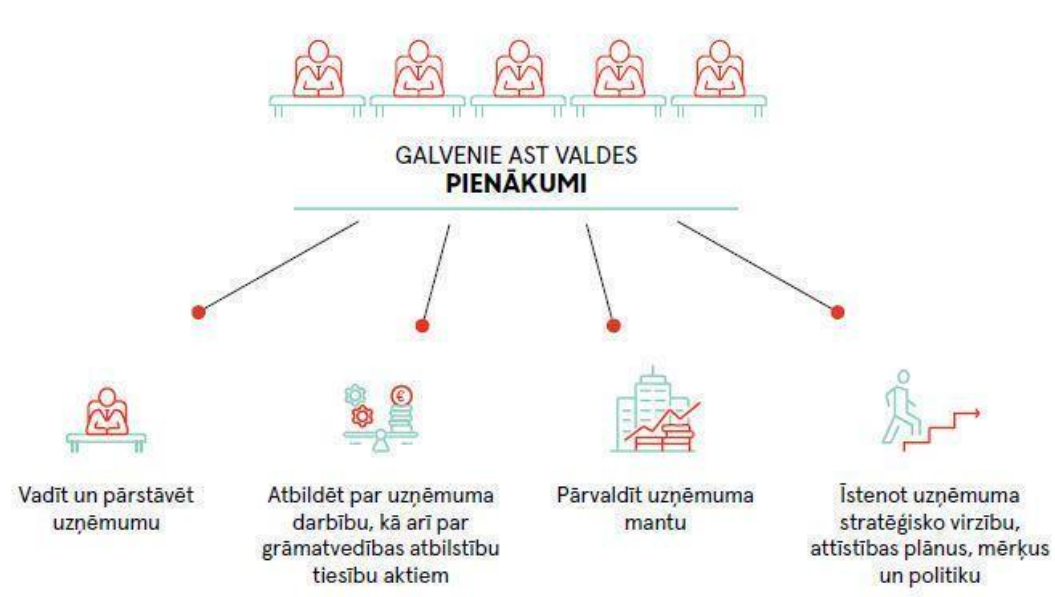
GALVENIE AST VALDES
**PIENĀKUMI**

Vadīt un pārstāvēt uzņēmumu

Atbildēt par uzņēmuma darbību, kā arī par grāmatvedības atbilstību tiesību aktiem

Pārvaldīt uzņēmuma mantu

Īstenot uzņēmuma stratēģisko virzību, attīstības plānus, mērķus un politiku